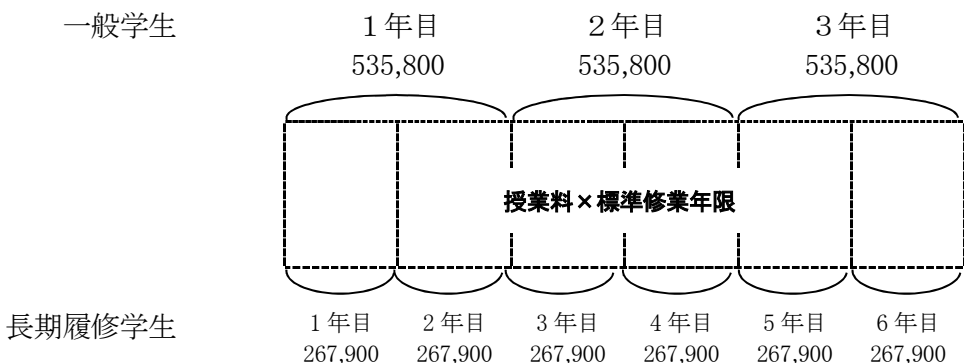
一般学生　　１年目　　２年目　　３年目
535,800　　535,800　　535,800

授業料×標準修業年限

長期履修学生

| 1 年目 | 2 年目 | 3 年目 | 4 年目 | 5 年目 | 6 年目 |
|---|---|---|---|---|---|
| 267,900 | 267,900 | 267,900 | 267,900 | 267,900 | 267,900 |